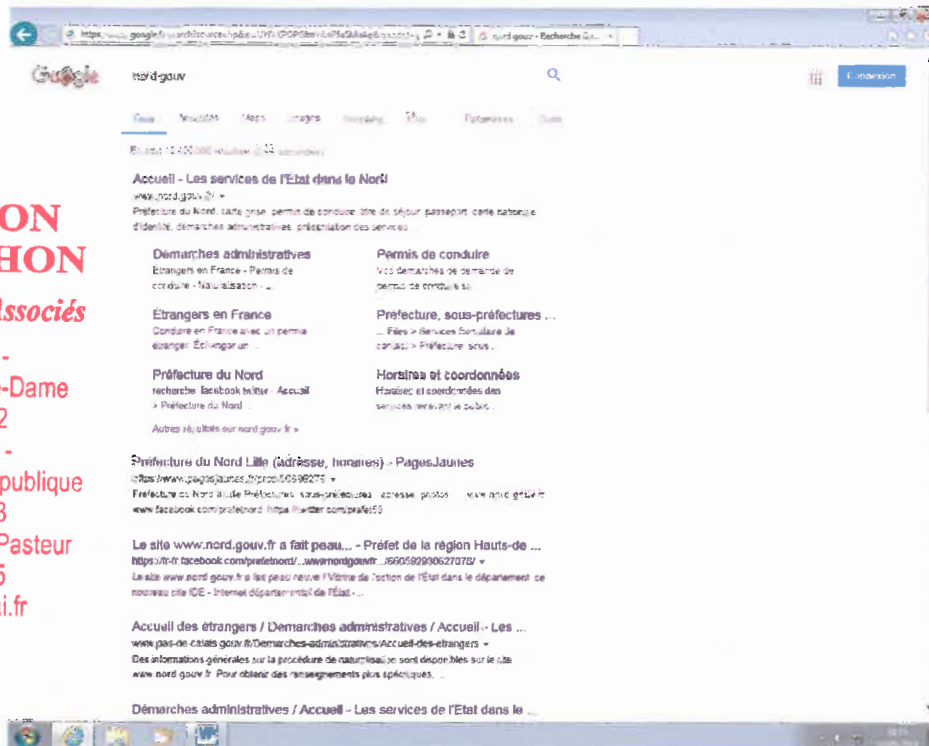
https://www.google.fr/search?source=hp&ei=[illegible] nord gouv - Recherche Go...

Google

nord gouv

Connexion

Tous Actualités Maps Images Shopping Plus Paramètres Outils

Environ 12 400 000 résultats (0,33 secondes)

Accueil - Les services de l'État dans le Nord
www.nord.gouv.fr/ ▾
Préfecture du Nord, carte grise, permis de conduire, titre de séjour, passeport, carte nationale d'identité, démarches administratives, présentation des services ...

Démarches administratives
Etrangers en France - Permis de conduire - Naturalisation - ...

Permis de conduire
Vos démarches de demande de permis de conduire sa...

Etrangers en France
Conduire en France avec un permis étranger. Echanger un ...

Prefecture, sous-préfectures ...
... Files > Services formulaire de contact > Préfecture sous...

Préfecture du Nord
recherche facebook twitter · Accueil > Préfecture du Nord ...

Horaires et coordonnées
Horaires et coordonnées des services recevant le public ...

Autres résultats sur nord.gouv.fr »

Préfecture du Nord Lille (adresse, horaires) - PagesJaunes
https://www.pagesjaunes.fr/pros/05698275 ▾
Préfecture du Nord à Lille Préfectures, sous-préfectures : adresse, photos ... www.nord.gouv.fr www.facebook.com/prefetnord https://twitter.com/prefet59

Le site www.nord.gouv.fr a fait peau... - Préfet de la région Hauts-de ...
https://fr-fr.facebook.com/prefetnord/.../www.nord.gouv.fr.../665092930627078/ ▾
Le site www.nord.gouv.fr a fait peau neuve ! Vitrine de l'action de l'État dans le département, ce nouveau site IDE - Internet départemental de l'État - ...

Accueil des étrangers / Démarches administratives / Accueil - Les ...
www.pas-de-calais.gouv.fr/Demarches-administratives/Accueil-des-etrangers ▾
Des informations générales sur la procédure de naturalisation sont disponibles sur le site www.nord.gouv.fr. Pour obtenir des renseignements plus spécifiques, ...

Démarches administratives / Accueil - Les services de l'Etat dans le ...

ON
HON
ssociés
-
-Dame
2
-
publique
3
Pasteur
5
i.fr